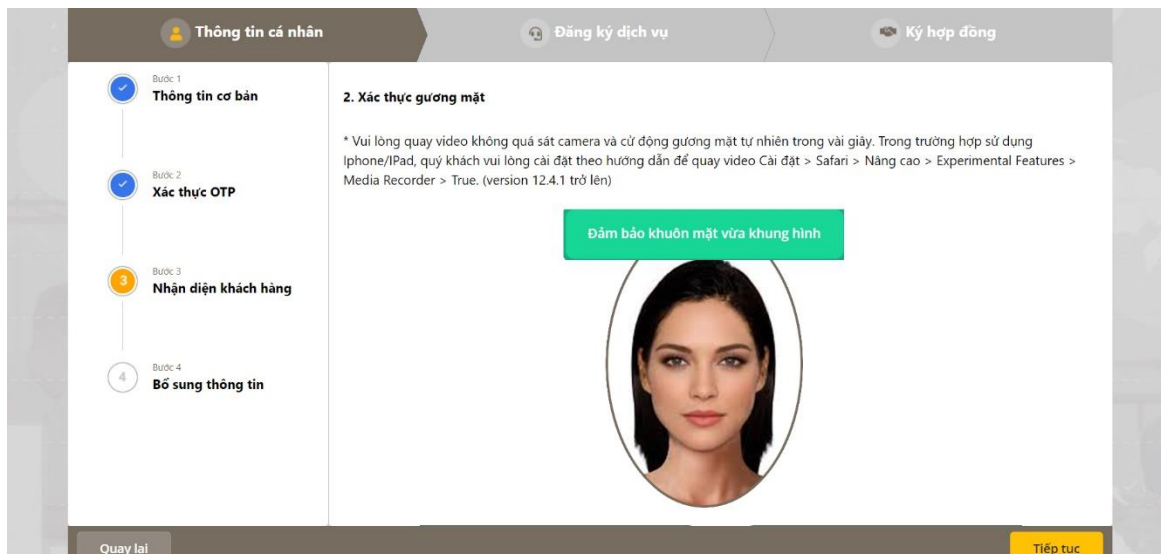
Thông tin cá nhân

Đăng ký dịch vụ

Ký hợp đồng

Bước 1
Thông tin cơ bản

Bước 2
Xác thực OTP

Bước 3
Nhận diện khách hàng

Bước 4
Bổ sung thông tin

2. Xác thực gương mặt

* Vui lòng quay video không quá sát camera và cử động gương mặt tự nhiên trong vài giây. Trong trường hợp sử dụng Iphone/IPad, quý khách vui lòng cài đặt theo hướng dẫn để quay video Cài đặt > Safari > Nâng cao > Experimental Features > Media Recorder > True. (version 12.4.1 trở lên)

Đảm bảo khuôn mặt vừa khung hình

Quay lại

Tiếp tục